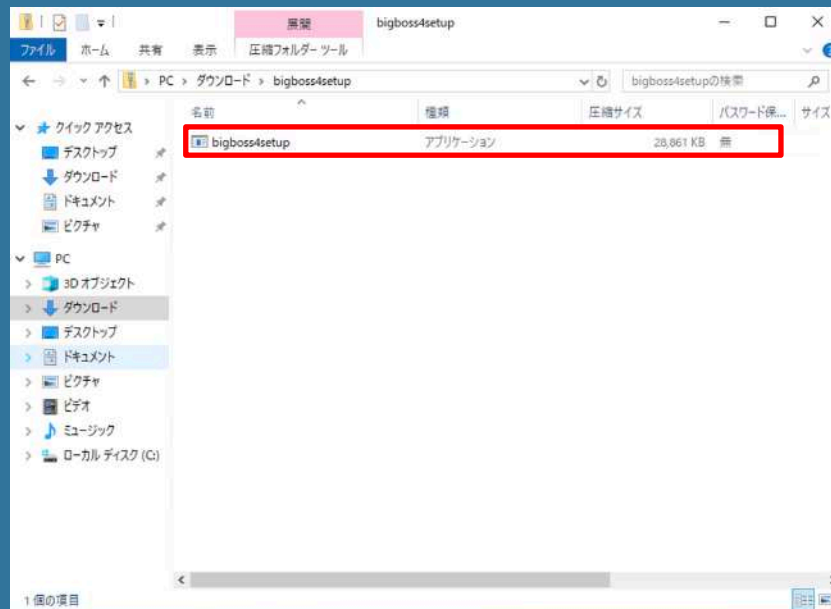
展開 bigboss4setup

ファイル ホーム 共有 表示 圧縮フォルダー ツール

PC > ダウンロード > bigboss4setup

bigboss4setupの検索

名前 種類 圧縮サイズ パスワード保... サイズ

bigboss4setup アプリケーション 28,861 KB 無

クイック アクセス
デスクトップ
ダウンロード
ドキュメント
ピクチャ
PC
3D オブジェクト
ダウンロード
デスクトップ
ドキュメント
ピクチャ
ビデオ
ミュージック
ローカル ディスク (C:)

1 個の項目